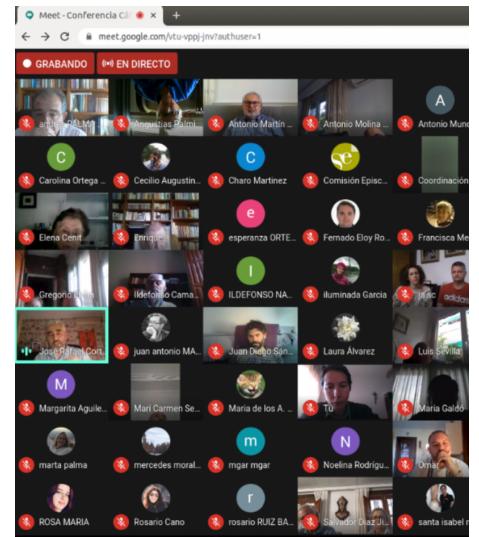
Meet - Conferencia C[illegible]
meet.google.com/vtu-vppj-jnv?authuser=1
GRABANDO
EN DIRECTO

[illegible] PALMA
Angustias Palm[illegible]
Antonio Martín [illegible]
Antonio Molina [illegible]
A
Antonio Mune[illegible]

C
Carolina Ortega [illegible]
Cecilio Augustin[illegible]
C
Charo Martinez
Comisión Episc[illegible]
Coordinación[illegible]

Elena Cenit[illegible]
Enrique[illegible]
e
esperanza ORTE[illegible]
Fernado Eloy Ro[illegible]
Francisca Me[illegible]

Gregorio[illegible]
Ildefonso Cama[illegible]
I
ILDEFONSO NA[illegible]
iluminada Garcia
ja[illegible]

Jose Rafael Cor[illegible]
juan antonio MA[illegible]
Juan Diego Sán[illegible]
Laura Alvarez
Luis Sevilla

M
Margarita Aguile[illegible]
Mari Carmen Se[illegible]
Maria de los A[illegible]
Tú
Maria Galdo

marta palma
mercedes moral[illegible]
m
mgar mgar
N
Noelina Rodrigu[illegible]
Omar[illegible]

ROSA MARIA
Rosario Cano
r
rosario RUIZ BA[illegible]
Salvador Diaz Ji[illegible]
santa isabel n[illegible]